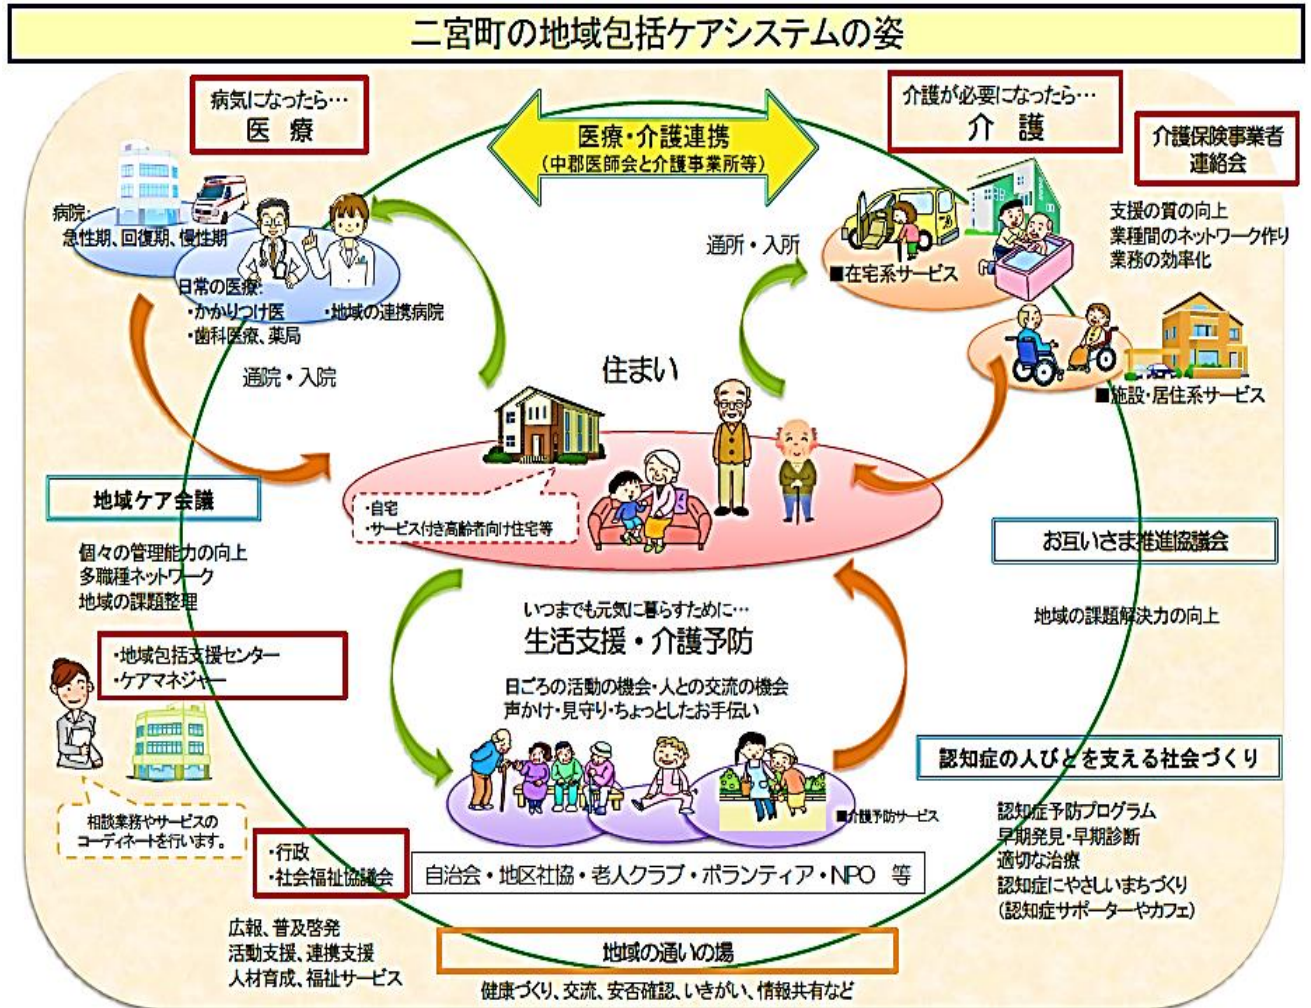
二宮町の地域包括ケアシステムの姿

病気になったら…
医療

医療・介護連携
（中郡医師会と介護事業所等）

介護が必要になったら…
介護

介護保険事業者連絡会

支援の質の向上
業種間のネットワーク作り
業務の効率化

病院:
急性期、回復期、慢性期

日常の医療:
・かかりつけ医
・歯科医療、薬局
・地域の連携病院

通所・入所

■在宅系サービス

■施設・居住系サービス

通院・入院

住まい

地域ケア会議

個々の管理能力の向上
多職種ネットワーク
地域の課題整理

・自宅
・サービス付き高齢者向け住宅等

お互いさま推進協議会

地域の課題解決力の向上

いつまでも元気に暮らすために…
生活支援・介護予防

・地域包括支援センター
・ケアマネジャー

日ごろの活動の機会・人との交流の機会
声かけ・見守り・ちょっとしたお手伝い

認知症の人びとを支える社会づくり

■介護予防サービス

相談業務やサービスのコーディネートを行います。

・行政
・社会福祉協議会

自治会・地区社協・老人クラブ・ボランティア・NPO 等

認知症予防プログラム
早期発見・早期診断
適切な治療
認知症にやさしいまちづくり
（認知症サポーターやカフェ）

広報、普及啓発
活動支援、連携支援
人材育成、福祉サービス

地域の通いの場

健康づくり、交流、安否確認、いきがい、情報共有など